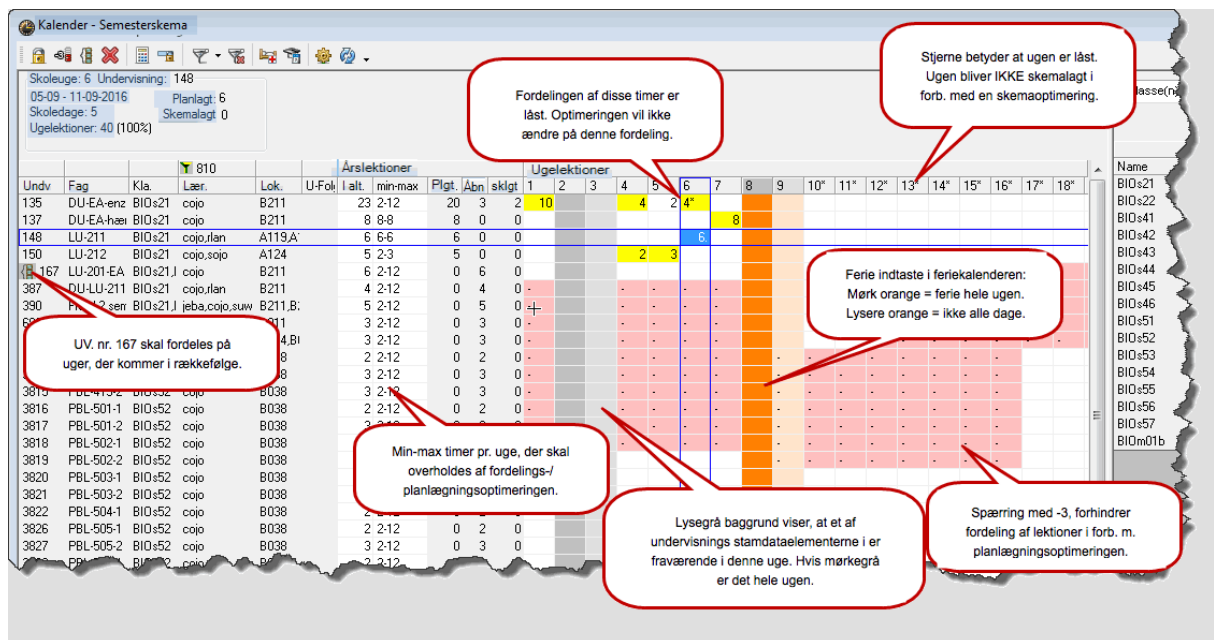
Kalender - Semesterskema

Skoleuge: 6 Undervisning: 148
05-09 - 11-09-2016
Skoledage: 5
Ugelektioner: 40 (100%)
Planlagt: 6
Skemalagt 0

Fordelingen af disse timer er låst. Optimeringen vil ikke ændre på denne fordeling.

Stjerne betyder at ugen er låst. Ugen bliver IKKE skemalagt i forb. med en skemaoptimering.

810
Årslektioner
Ugelektioner

| Undv | Fag | Kla. | Lær. | Lok. | U-Fol | I alt. | min-max | Plgt. | Åbn | sklgt | 1 | 2 | 3 | 4 | 5 | 6 | 7 | 8 | 9 | 10* | 11* | 12* | 13* | 14* | 15* | 16* | 17* | 18* |
|---|---|---|---|---|---|---|---|---|---|---|---|---|---|---|---|---|---|---|---|---|---|---|---|---|---|---|---|---|
| 135 | DU-EA-enz | BIOs21 | cojo | B211 | | 23 | 2-12 | 20 | 3 | 2 | 10 | | | 4 | 2 | 4* | | | | | | | | | | | | |
| 137 | DU-EA-hæ | BIOs21 | cojo | B211 | | 8 | 8-8 | 8 | 0 | 0 | | | | | | | 8 | | | | | | | | | | | |
| 148 | LU-211 | BIOs21 | cojo,rlan | A119,A | | 6 | 6-6 | 6 | 0 | 0 | | | | | | 6 | | | | | | | | | | | | |
| 150 | LU-212 | BIOs21 | cojo,sojo | A124 | | 5 | 2-3 | 5 | 0 | 0 | | | | 2 | 3 | | | | | | | | | | | | | |
| 167 | LU-201-EA | BIOs21,I | cojo | B211 | | 6 | 2-12 | 0 | 6 | 0 | | | | | | | | | | | | | | | | | | |
| 387 | DU-LU-211 | BIOs21 | cojo,rlan | B211 | | 4 | 2-12 | 0 | 4 | 0 | | | | | | | | | | | | | | | | | | |
| 390 | | BIOs21,I | jeba,cojo,suw | B211,B | | 5 | 2-12 | 0 | 5 | 0 | | | | | | | | | | | | | | | | | | |
| | | | | 211 | | 3 | 2-12 | 0 | 3 | 0 | | | | | | | | | | | | | | | | | | |
| | | | | 4,BI | | 3 | 2-12 | 0 | 3 | 0 | | | | | | | | | | | | | | | | | | |
| | | | | 38 | | 2 | 2-12 | 0 | 2 | 0 | | | | | | | | | | | | | | | | | | |
| | | | | 38 | | 3 | 2-12 | 0 | 3 | 0 | | | | | | | | | | | | | | | | | | |
| 3815 | PBL-413-2 | BIOs52 | cojo | B038 | | 3 | 2-12 | 0 | 3 | 0 | | | | | | | | | | | | | | | | | | |
| 3816 | PBL-501-1 | BIOs52 | cojo | B038 | | 2 | 2-12 | 0 | 2 | 0 | | | | | | | | | | | | | | | | | | |
| 3817 | PBL-501-2 | BIOs52 | cojo | B038 | | | | | | | | | | | | | | | | | | | | | | | | |
| 3818 | PBL-502-1 | BIOs52 | cojo | B038 | | | | | | | | | | | | | | | | | | | | | | | | |
| 3819 | PBL-502-2 | BIOs52 | cojo | B038 | | | | | | | | | | | | | | | | | | | | | | | | |
| 3820 | PBL-503-1 | BIOs52 | cojo | B038 | | | | | | | | | | | | | | | | | | | | | | | | |
| 3821 | PBL-503-2 | BIOs52 | cojo | B038 | | | | | | | | | | | | | | | | | | | | | | | | |
| 3822 | PBL-504-1 | BIOs52 | cojo | B038 | | | | | | | | | | | | | | | | | | | | | | | | |
| 3826 | PBL-505-1 | BIOs52 | cojo | B038 | | 2 | 2-12 | 0 | 2 | 0 | | | | | | | | | | | | | | | | | | |
| 3827 | PBL-505-2 | BIOs52 | cojo | B038 | | 3 | 2-12 | 0 | 3 | 0 | | | | | | | | | | | | | | | | | | |

UV. nr. 167 skal fordeles på uger, der kommer i rækkefølge.

Ferie indtaste i feriekalenderen:
Mørk orange = ferie hele ugen.
Lysere orange = ikke alle dage.

Min-max timer pr. uge, der skal overholdes af fordelings-/ planlægningsoptimeringen.

Lysegrå baggrund viser, at et af undervisnings stamdataelementerne i er fraværende i denne uge. Hvis mørkegrå er det hele ugen.

Spærring med -3, forhindrer fordeling af lektioner i forb. m. planlægningsoptimeringen.

lasse(n
Name
BIOs21
BIOs22
BIOs41
BIOs42
BIOs43
BIOs44
BIOs45
BIOs46
BIOs51
BIOs52
BIOs53
BIOs54
BIOs55
BIOs56
BIOs57
BIOm01b